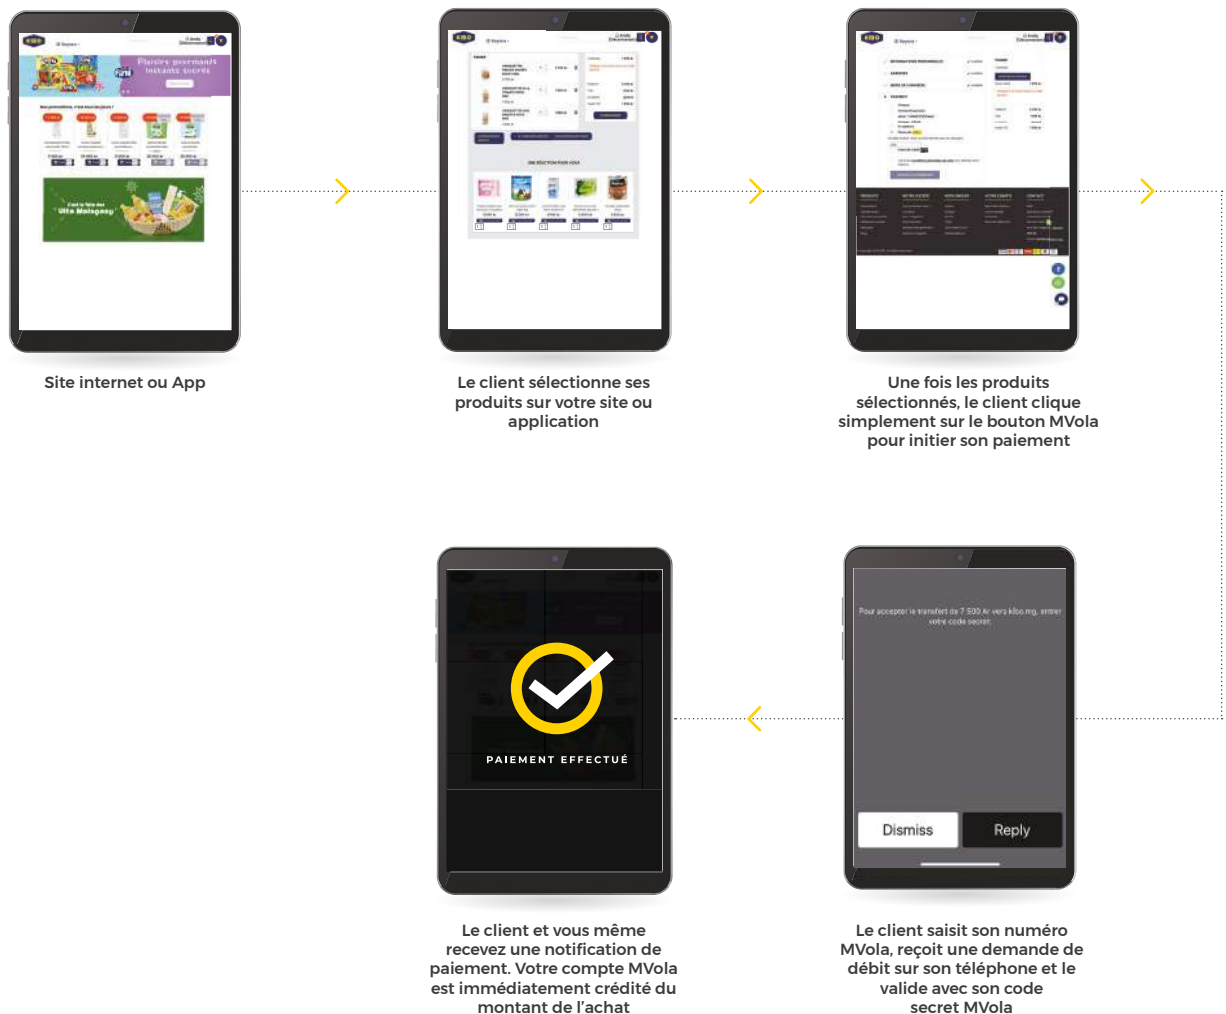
Plaisirs gourmands
Instants sucrés

C'est la fête des
Ultra Malagasy

Site internet ou App

Le client sélectionne ses produits sur votre site ou application

UNE SÉLECTION POUR VOUS

Une fois les produits sélectionnés, le client clique simplement sur le bouton MVola pour initier son paiement

PAIEMENT EFFECTUÉ

Le client et vous même recevez une notification de paiement. Votre compte MVola est immédiatement crédité du montant de l'achat

Pour accepter le transfert de 7 500 Ar vers kibo.mg, entrer votre code secret:

Dismiss
Reply

Le client saisit son numéro MVola, reçoit une demande de débit sur son téléphone et le valide avec son code secret MVola